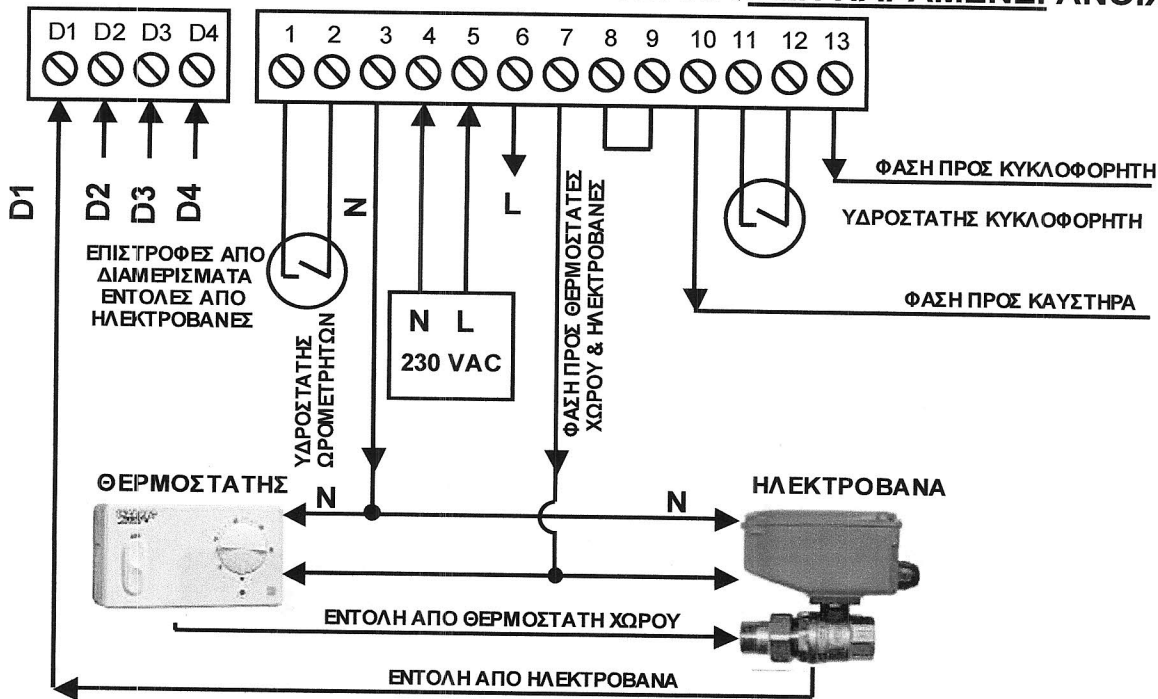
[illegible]ΑΓΡΑΜΜΑ ΣΥΝΔΕΣΜΟΛΟΓΙΑΣ

D1 D2 D3 D4

1 2 3 4 5 6 7 8 9 10 11 12 13

D1

D2 D3 D4

N

L

ΕΠΙΣΤΡΟΦΕΣ ΑΠΟ ΔΙΑΜΕΡΙΣΜΑΤΑ ΕΝΤΟΛΕΣ ΑΠΟ ΗΛΕΚΤΡΟΒΑΝΕΣ

ΥΔΡΟΣΤΑΤΗΣ ΩΡΟΜΕΤΡΗΤΩΝ

N L
230 VAC

ΦΑΣΗ ΠΡΟΣ ΘΕΡΜΟΣΤΑΤΕΣ ΧΩΡΟΥ & ΗΛΕΚΤΡΟΒΑΝΕΣ

ΦΑΣΗ ΠΡΟΣ ΚΥΚΛΟΦΟΡΗΤΗ

ΥΔΡΟΣΤΑΤΗΣ ΚΥΚΛΟΦΟΡΗΤΗ

ΦΑΣΗ ΠΡΟΣ ΚΑΥΣΤΗΡΑ

ΘΕΡΜΟΣΤΑΤΗΣ

N

N

ΗΛΕΚΤΡΟΒΑΝΑ

ΕΝΤΟΛΗ ΑΠΟ ΘΕΡΜΟΣΤΑΤΗ ΧΩΡΟΥ

ΕΝΤΟΛΗ ΑΠΟ ΗΛΕΚΤΡΟΒΑΝΑ